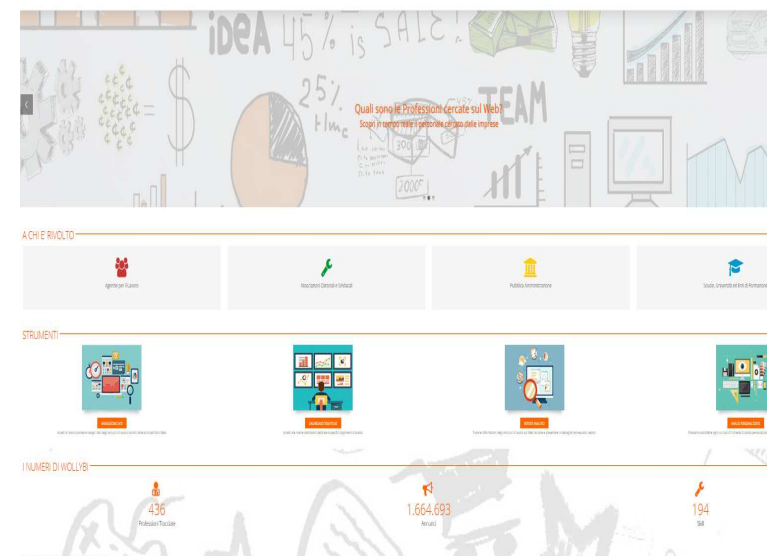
iDeA 45% is SALE!

25%

TEAM

300

2000

Quali sono le Professioni cercate sul Web?

Scopri in tempo reale il personale cercato dalle imprese

A CHI E' RIVOLTO

Agenzie per il Lavoro

Associazioni Datoriali e Sindacali

Pubblica Amministrazione

Scuole, Università ed Enti di Formazione

STRUMENTI

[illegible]

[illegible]

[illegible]

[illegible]

I NUMERI DI WOLLYBI

436

Professioni Tracciate

1.664.693

Annunci

194

Skill